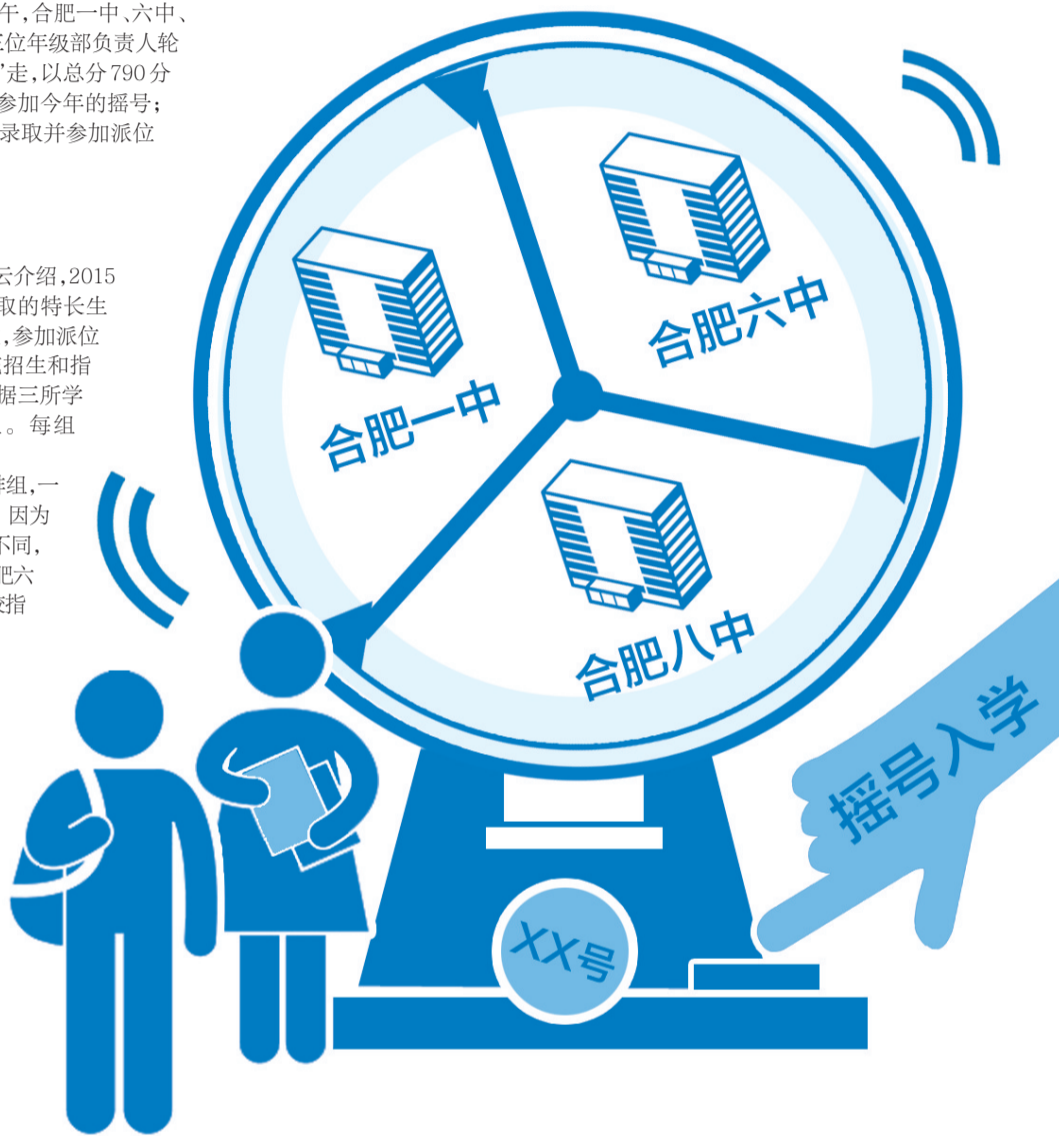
午,合肥一中、六中、
三位年级部负责人轮
'走,以总分790分
参加今年的摇号;
录取并参加派位

云介绍,2015
取的特长生
,参加派位
招生和指
据三所学
。每组

组,一
因为
不同,
肥六
指

合肥六中

合肥一中

合肥八中

摇号入学

XX号